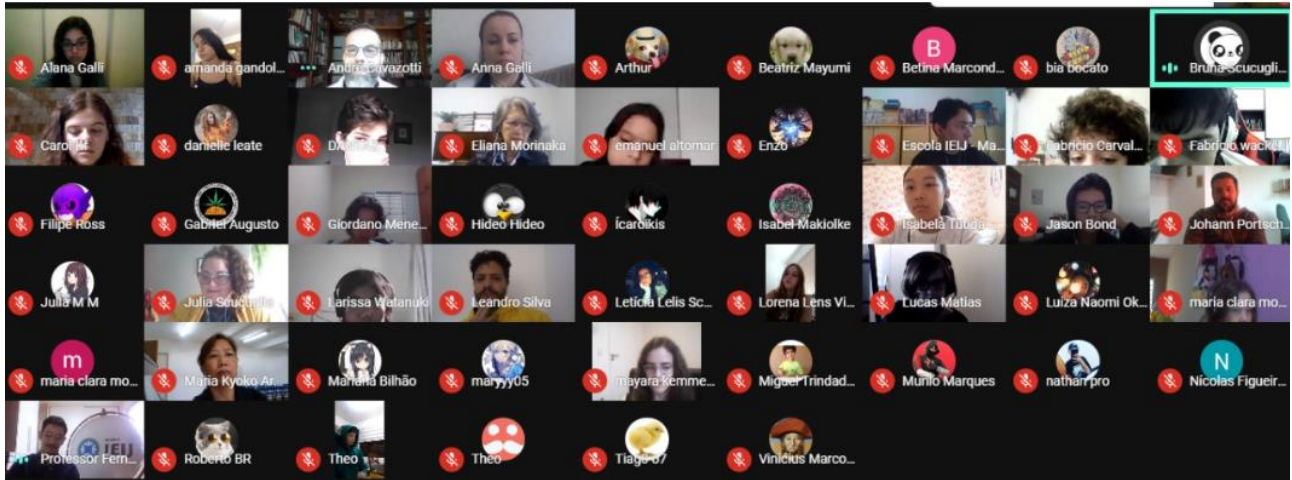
Alana Galli
amanda gandol...
André Cavazotti
Anna Galli
Arthur
Beatriz Mayumi
B
Betina Marcond...
bia bocato
Bruna Scucugli...
Carol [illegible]
danielle leate
D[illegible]
Eliana Morinaka
emanuel altomar
Enzo
Escola IEIJ - Ma...
Fabricio Carval...
Fabricio wackel
Filipe Ross
Gabriel Augusto
Giordano Mene...
Hideo Hideo
Ícaroikis
Isabel Makiolke
Isabela Tuda...
Jason Bond
Johann Portsch...
Julia M M
Julia Scucuglia
Larissa Watanuki
Leandro Silva
Letícia Lelis Sc...
Lorena Lens Vi...
Lucas Matias
Luiza Naomi Ok...
maria clara mo...
m
maria clara mo...
Maria Kyoko Ar...
Mariana Bilhão
maryyy05
mayara kemme...
Miguel Trindad...
Murilo Marques
nathan pro
N
Nicolas Figueir...
IEIJ
Professor Fern...
Roberto BR
Theo
Theo
Tiago 07
Vinicius Marco...